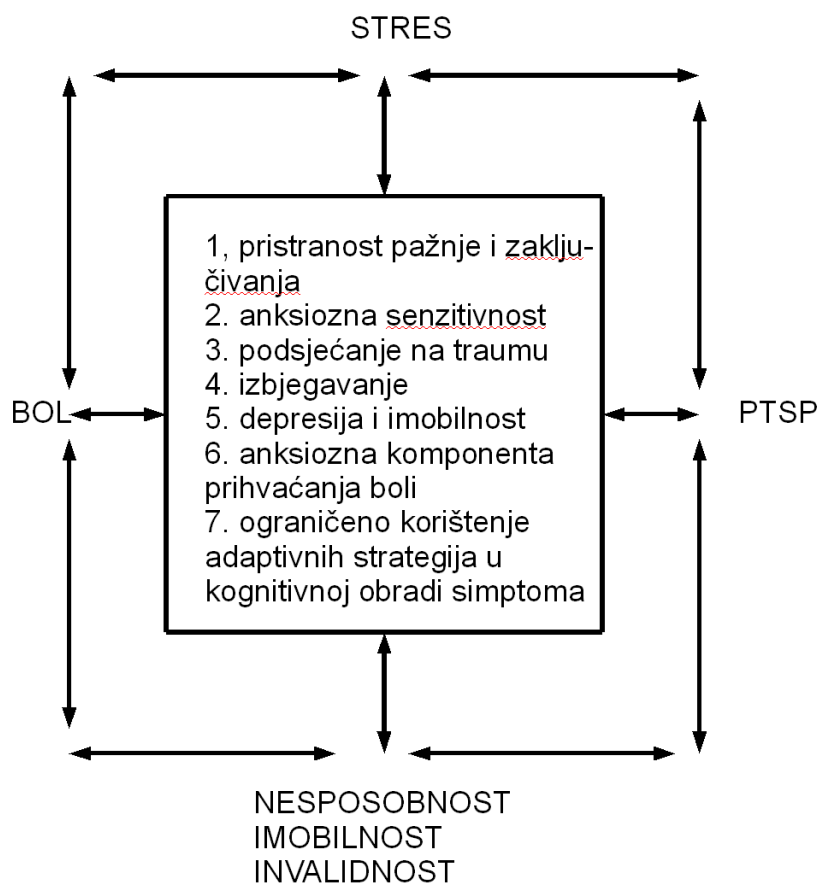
STRES

BOL

1, pristranost pažnje i zaključivanja
2. anksiozna senzitivnost
3. podsjećanje na traumu
4. izbjegavanje
5. depresija i imobilnost
6. anksiozna komponenta prihvaćanja boli
7. ograničeno korištenje adaptivnih strategija u kognitivnoj obradi simptoma

PTSP

NESPOSOBNOST
IMOBILNOST
INVALIDNOST